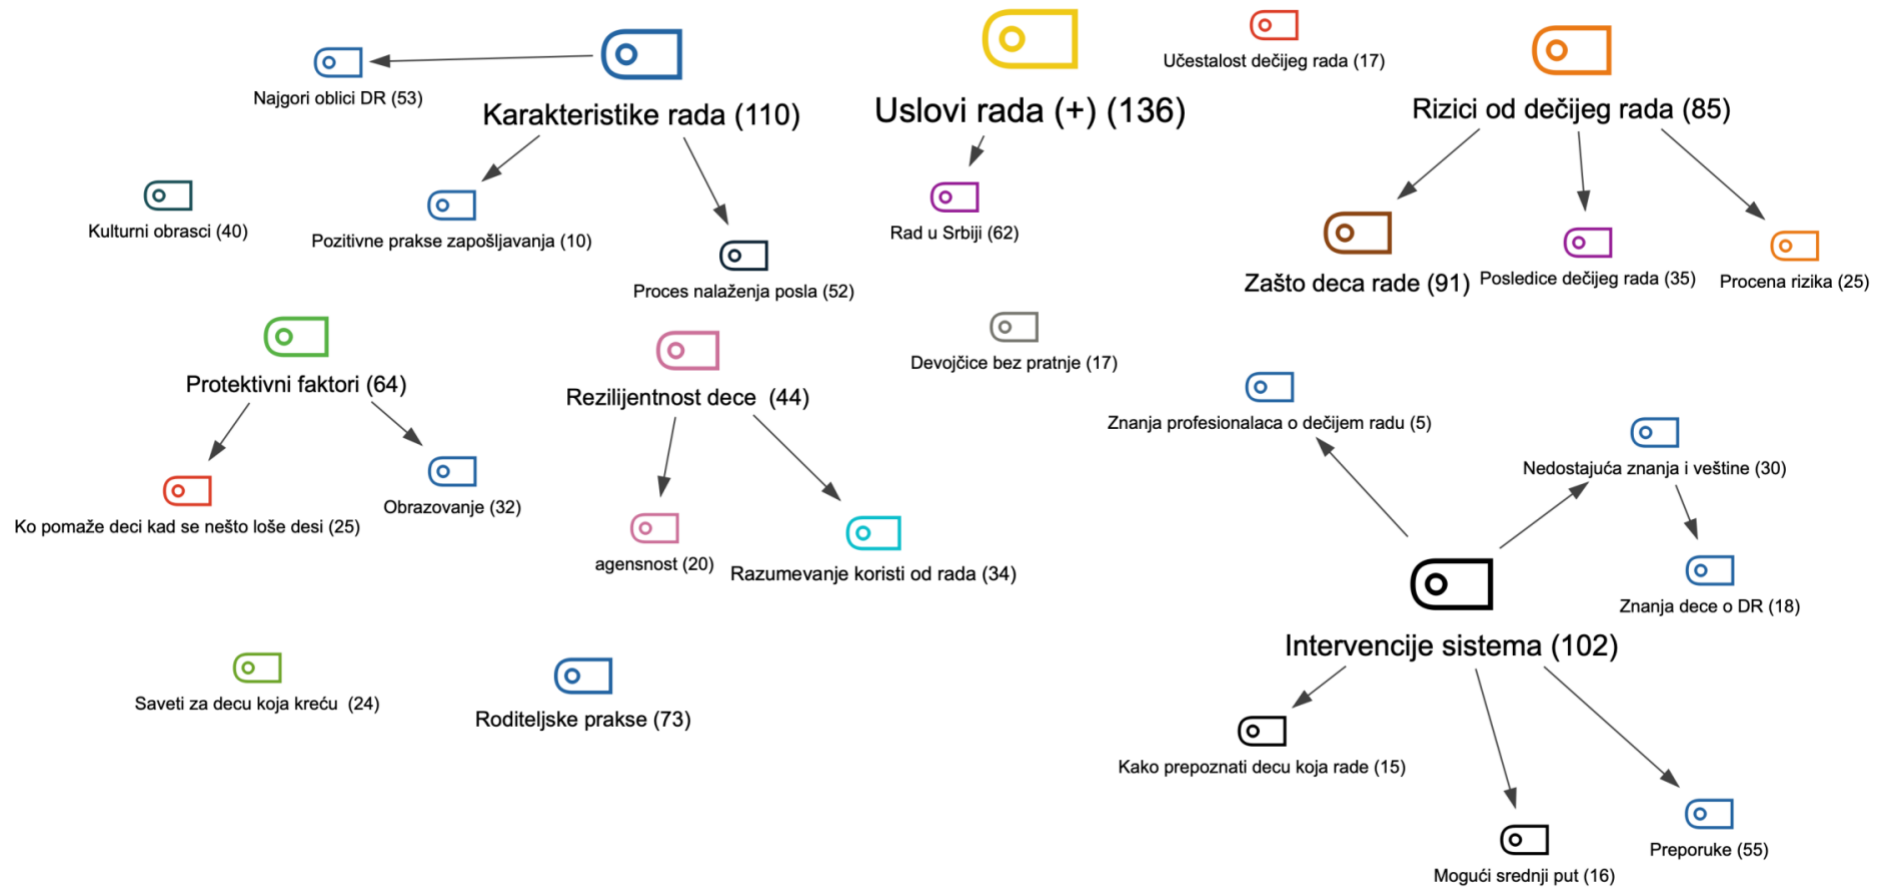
Najgori oblici DR (53)

Karakteristike rada (110)

Uslovi rada (+) (136)

Učestalost dečijeg rada (17)

Rizici od dečijeg rada (85)

Kulturni obrasci (40)

Pozitivne prakse zapošljavanja (10)

Proces nalaženja posla (52)

Rad u Srbiji (62)

Zašto deca rade (91)

Posledice dečijeg rada (35)

Procena rizika (25)

Devojčice bez pratnje (17)

Protektivni faktori (64)

Rezilijentnost dece (44)

Znanja profesionalaca o dečijem radu (5)

Nedostajuća znanja i veštine (30)

Ko pomaže deci kad se nešto loše desi (25)

Obrazovanje (32)

agensnost (20)

Razumevanje koristi od rada (34)

Znanja dece o DR (18)

Intervencije sistema (102)

Saveti za decu koja kreću (24)

Roditeljske prakse (73)

Kako prepoznati decu koja rade (15)

Preporuke (55)

Mogući srednji put (16)